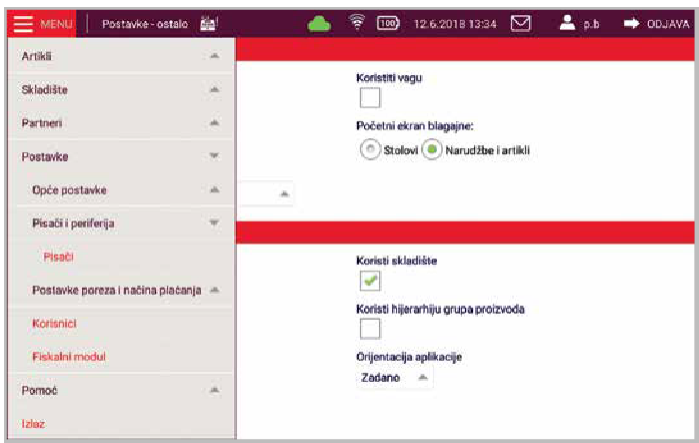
MENU | Postavke - ostalo

100 12.6.2018 13:34 p.b ODJAVA

Artikli

Skladište

Partneri

Postavke

Opće postavke

Pisači i periferija

Pisači

Postavke poreza i načina plaćanja

Korisnici

Fiskalni modul

Pomoć

Izlaz

Koristiti vagu

Početni ekran blagajne:

Stolovi Narudžbe i artikli

Koristi skladište

Koristi hijerarhiju grupa proizvoda

Orijentacija aplikacije

Zadano